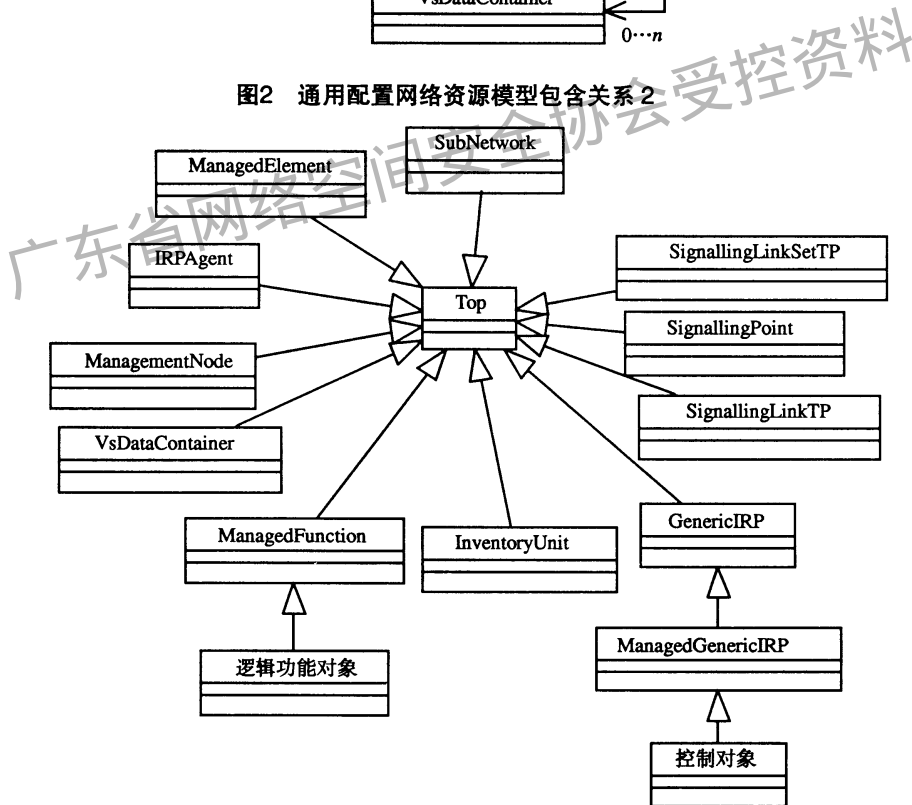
VsDataContainer

0…n

图2 通用配置网络资源模型包含关系 2

广东省网络空间安全协会受控资料

ManagedElement

SubNetwork

IRPAgent

SignallingLinkSetTP

Top

SignallingPoint

ManagementNode

SignallingLinkTP

VsDataContainer

ManagedFunction

InventoryUnit

GenericIRP

ManagedGenericIRP

逻辑功能对象

控制对象